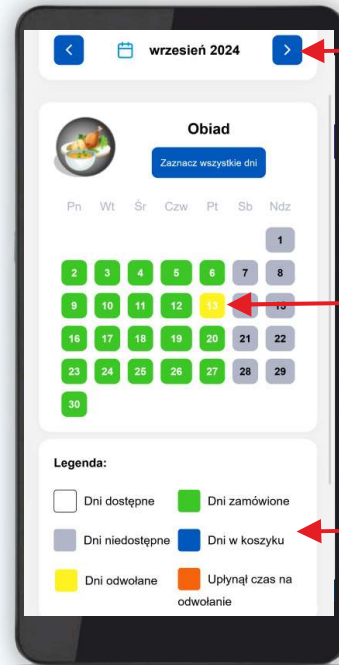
wrzesień 2024

Obiad

Zaznacz wszystkie dni

| Pn | Wt | Śr | Czw | Pt | Sb | Ndz |
|---|---|---|---|---|---|---|
| | | | | | | 1 |
| 2 | 3 | 4 | 5 | 6 | 7 | 8 |
| 9 | 10 | 11 | 12 | 13 | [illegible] | 15 |
| 16 | 17 | 18 | 19 | 20 | 21 | 22 |
| 23 | 24 | 25 | 26 | 27 | 28 | 29 |
| 30 | | | | | | |

Legenda:

Dni dostępne
Dni zamówione
Dni niedostępne
Dni w koszyku
Dni odwołane
Upłynął czas na odwołanie